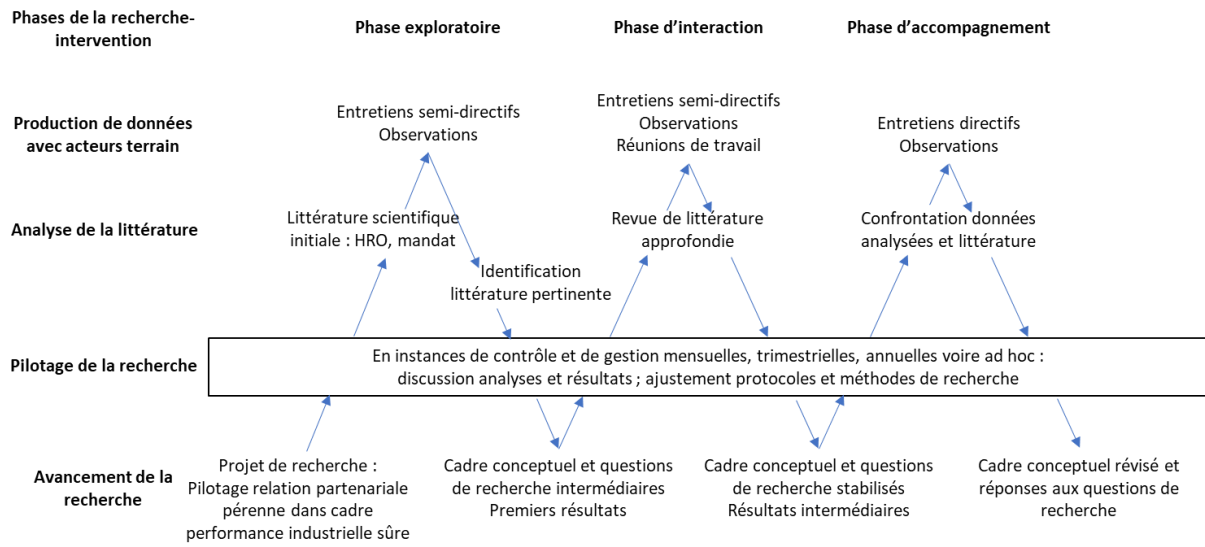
Phases de la recherche-intervention

Phase exploratoire

Phase d'interaction

Phase d'accompagnement

Production de données avec acteurs terrain

Entretiens semi-directifs
Observations

Entretiens semi-directifs
Observations
Réunions de travail

Entretiens directifs
Observations

Analyse de la littérature

Littérature scientifique initiale : HRO, mandat

Identification littérature pertinente

Revue de littérature approfondie

Confrontation données analysées et littérature

Pilotage de la recherche

En instances de contrôle et de gestion mensuelles, trimestrielles, annuelles voire ad hoc : discussion analyses et résultats ; ajustement protocoles et méthodes de recherche

Avancement de la recherche

Projet de recherche :
Pilotage relation partenariale pérenne dans cadre performance industrielle sûre

Cadre conceptuel et questions de recherche intermédiaires
Premiers résultats

Cadre conceptuel et questions de recherche stabilisés
Résultats intermédiaires

Cadre conceptuel révisé et réponses aux questions de recherche